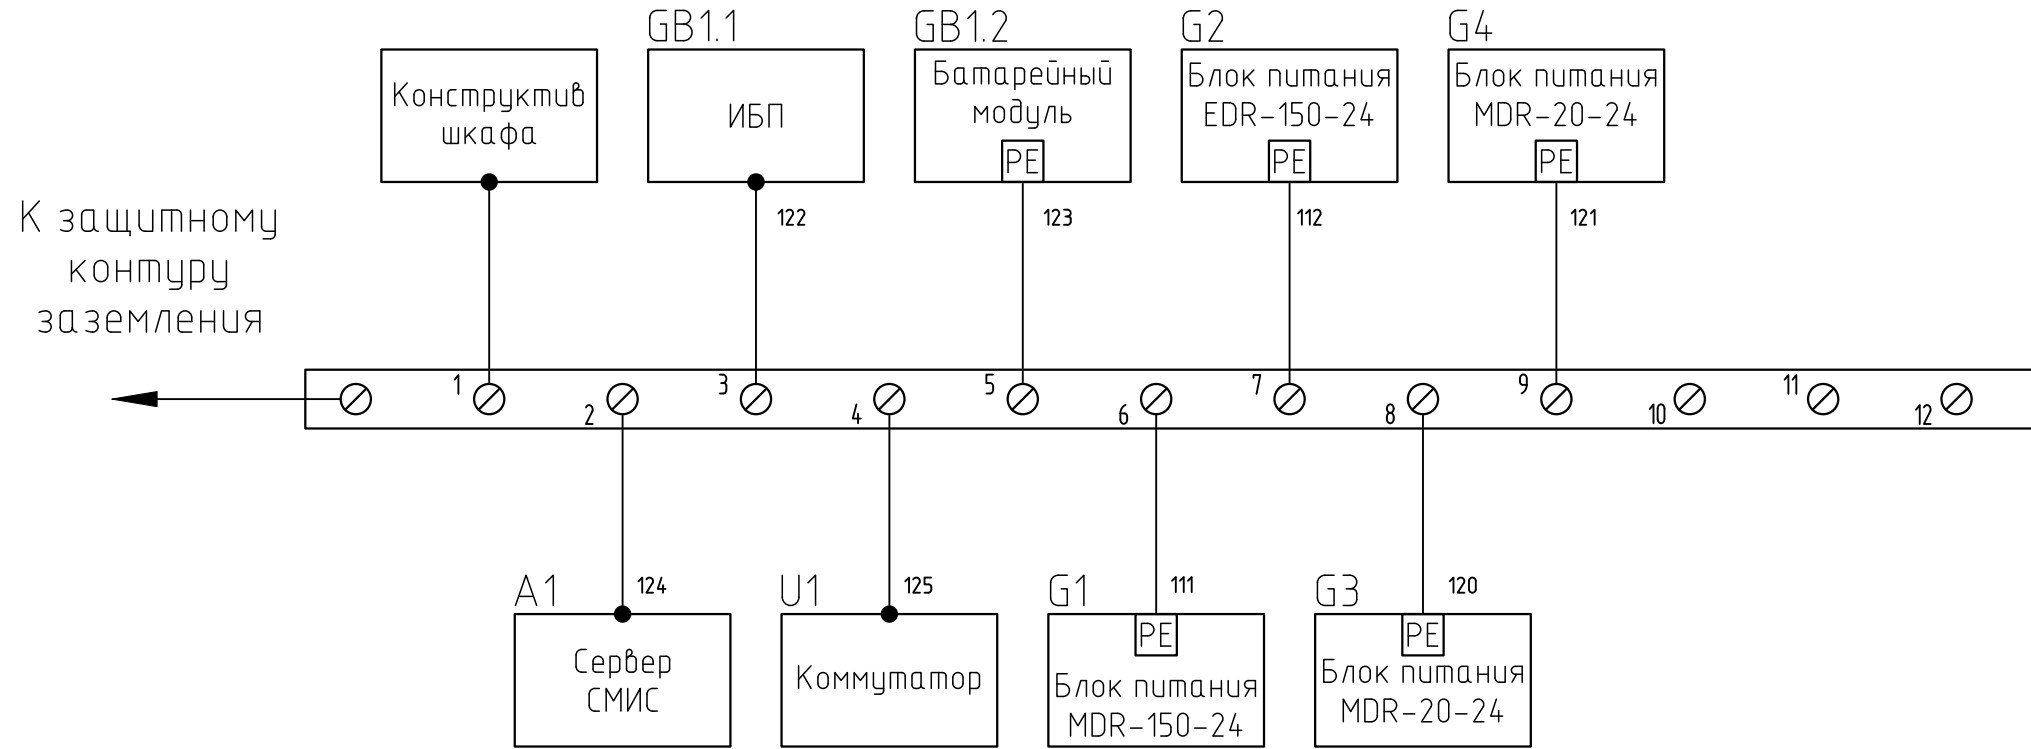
GB1.1 GB1.2 G2 G4

Конструктив шкафа

ИБП

Батарейный модуль
PE

Блок питания EDR-150-24
PE

Блок питания MDR-20-24
PE

К защитному контуру заземления

122 123 112 121

1 2 3 4 5 6 7 8 9 10 11 12

A1 124
Сервер СМИС

U1 125
Коммутатор

G1 111
PE
Блок питания MDR-150-24

G3 120
PE
Блок питания MDR-20-24